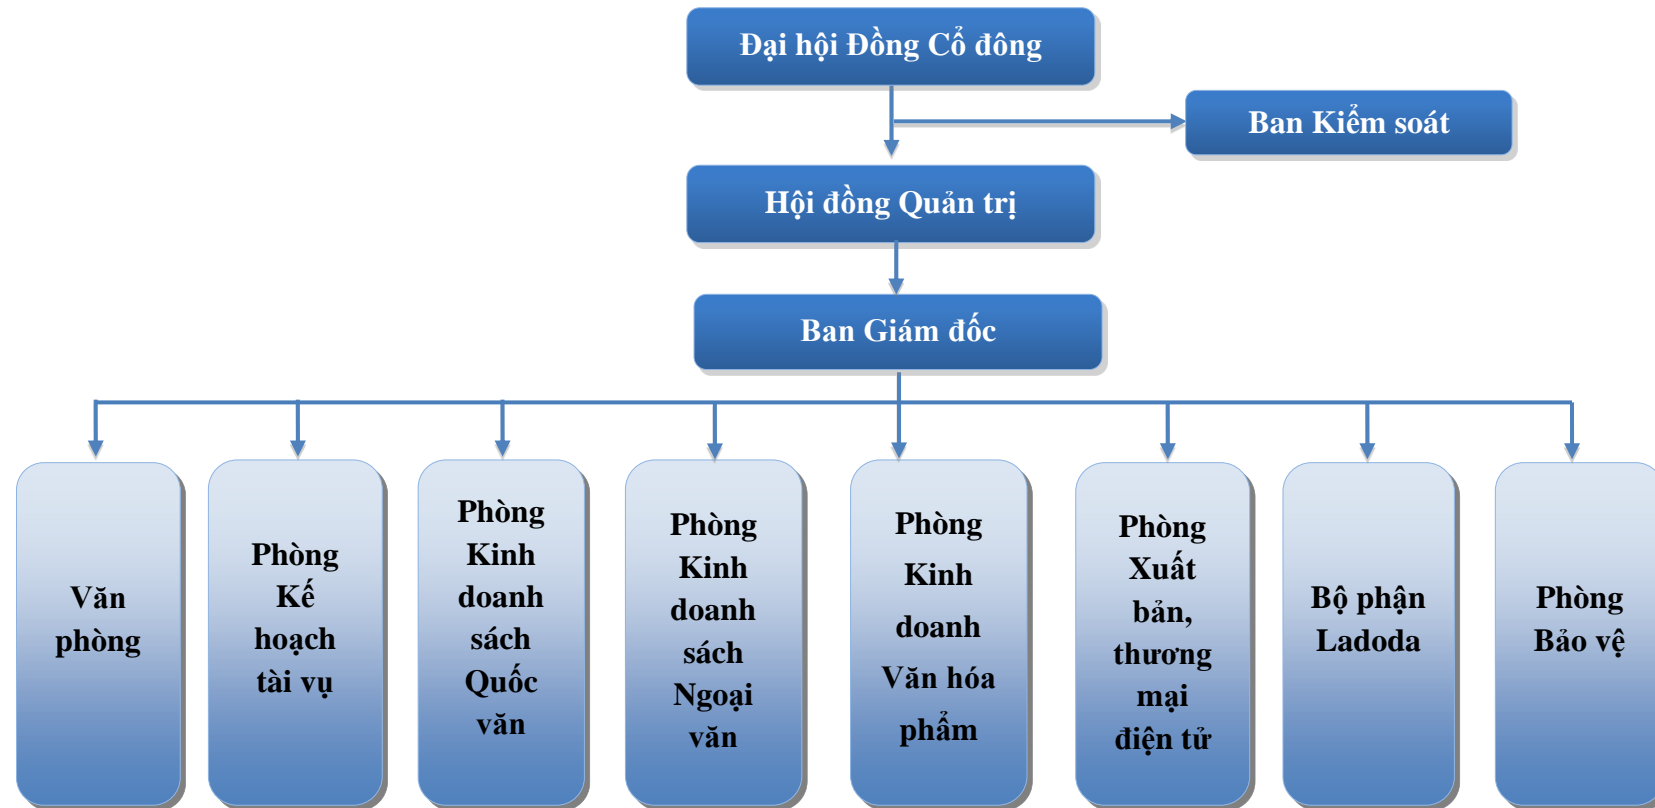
Đại hội Đồng Cổ đông

Ban Kiểm soát

Hội đồng Quản trị

Ban Giám đốc

Văn phòng

Phòng Kế hoạch tài vụ

Phòng Kinh doanh sách Quốc văn

Phòng Kinh doanh sách Ngoại văn

Phòng Kinh doanh Văn hóa phẩm

Phòng Xuất bản, thương mại điện tử

Bộ phận Ladoda

Phòng Bảo vệ